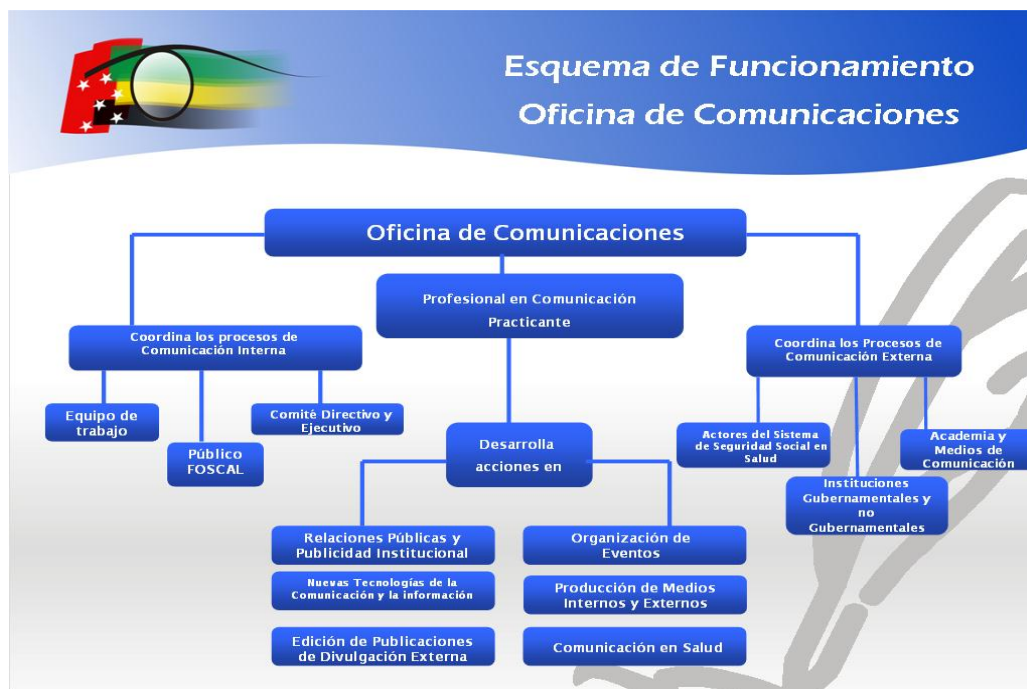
Esquema de Funcionamiento
Oficina de Comunicaciones

Oficina de Comunicaciones

Profesional en Comunicación
Practicante

Coordina los procesos de Comunicación Interna

Equipo de trabajo

Público FOSCAL

Comité Directivo y Ejecutivo

Desarrolla acciones en

Coordina los Procesos de Comunicación Externa

Actores del Sistema de Seguridad Social en Salud

Instituciones Gubernamentales y no Gubernamentales

Academia y Medios de Comunicación

Relaciones Públicas y Publicidad Institucional

Nuevas Tecnologías de la Comunicación y la información

Edición de Publicaciones de Divulgación Externa

Organización de Eventos

Producción de Medios Internos y Externos

Comunicación en Salud